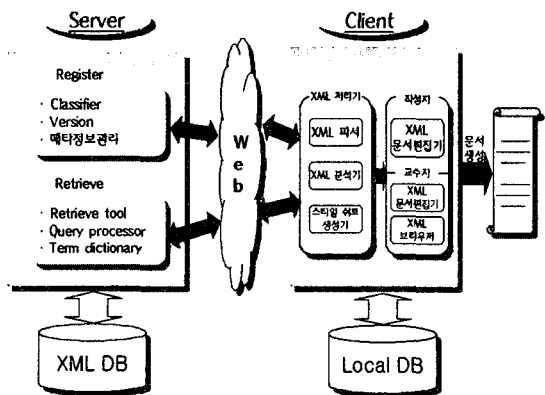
Server

Register

· Classifier
· Version
· 메타정보관리

Retrieve

· Retrieve tool
· Query processor
· Term dictionary

W
e
b

Client

XML 처리기

XML 파서

XML 분석기

스타일 쉬트 생성기

작성자

XML 문서편집기

교수자

XML 문서편집기

XML 브라우저

문서 생성

XML DB

Local DB